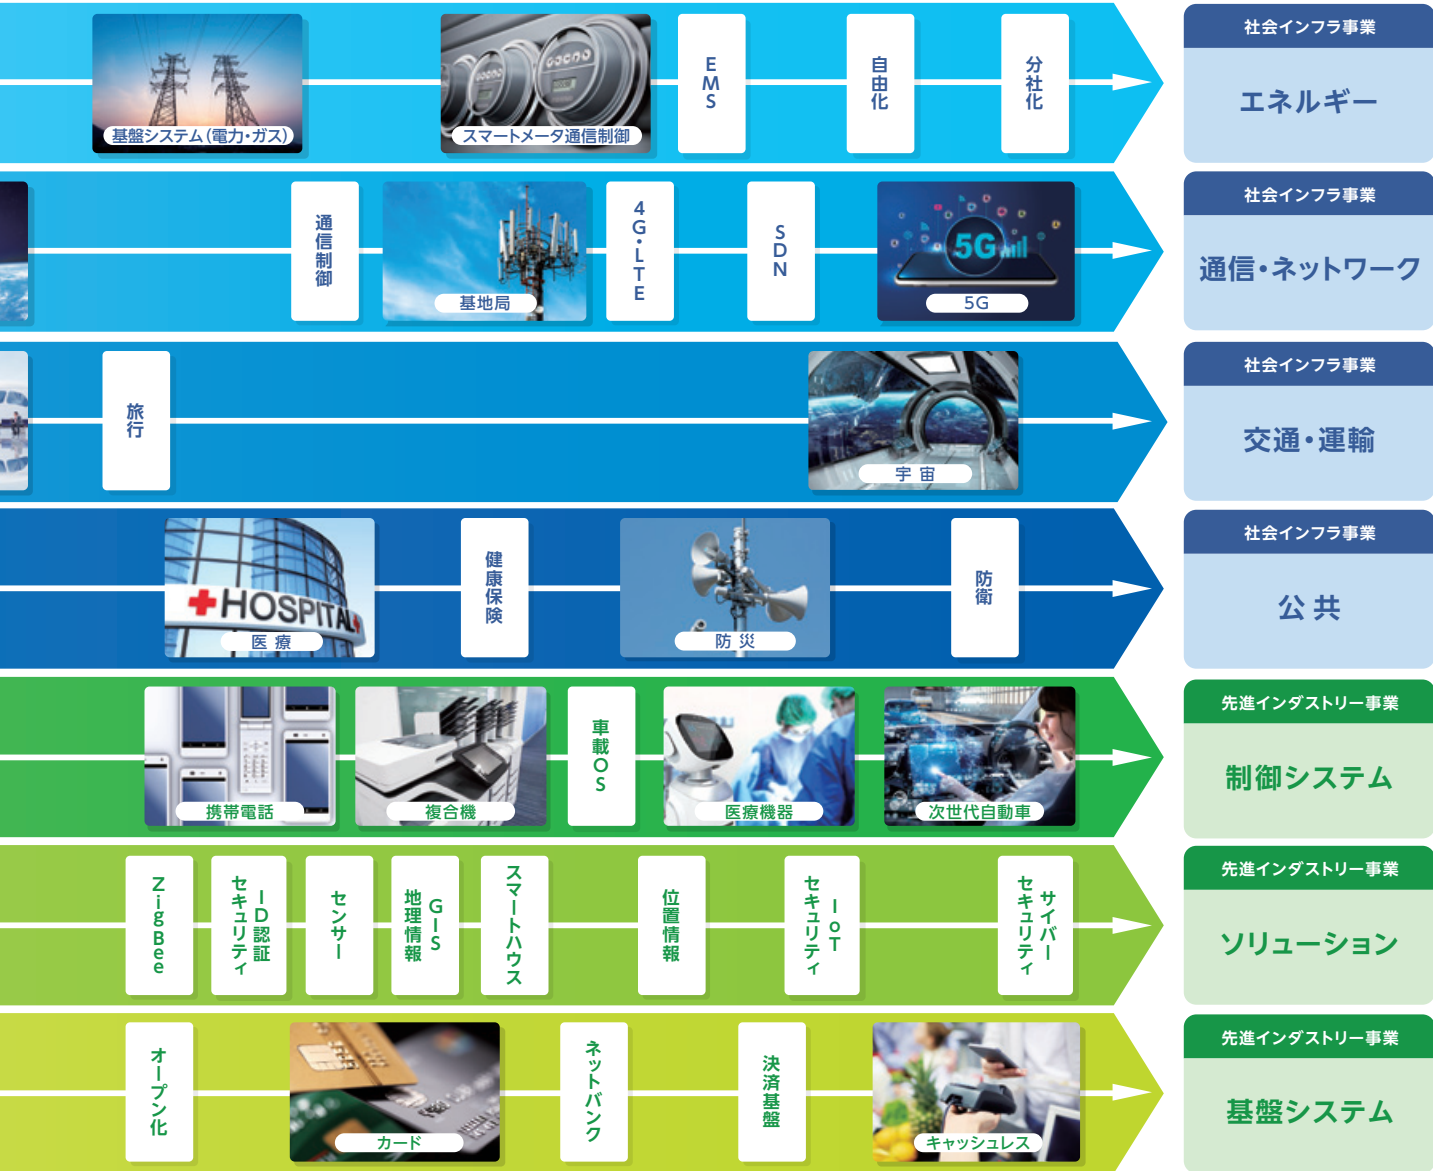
基盤システム(電力・ガス)
スマートメータ通信制御
EMS
自由化
分社化

社会インフラ事業
エネルギー

通信制御
基地局
4G・LTE
SDN
5G
5G

社会インフラ事業
通信・ネットワーク

旅行
宇宙

社会インフラ事業
交通・運輸

HOSPITAL
医療
健康保険
防災
防衛

社会インフラ事業
公共

携帯電話
複合機
車載OS
医療機器
次世代自動車

先進インダストリー事業
制御システム

ZigBee
ID認証セキュリティ
センサー
GIS地理情報
スマートハウス
位置情報
IoTセキュリティ
サイバーセキュリティ

先進インダストリー事業
ソリューション

オープン化
カード
ネットバンク
決済基盤
キャッシュレス

先進インダストリー事業
基盤システム